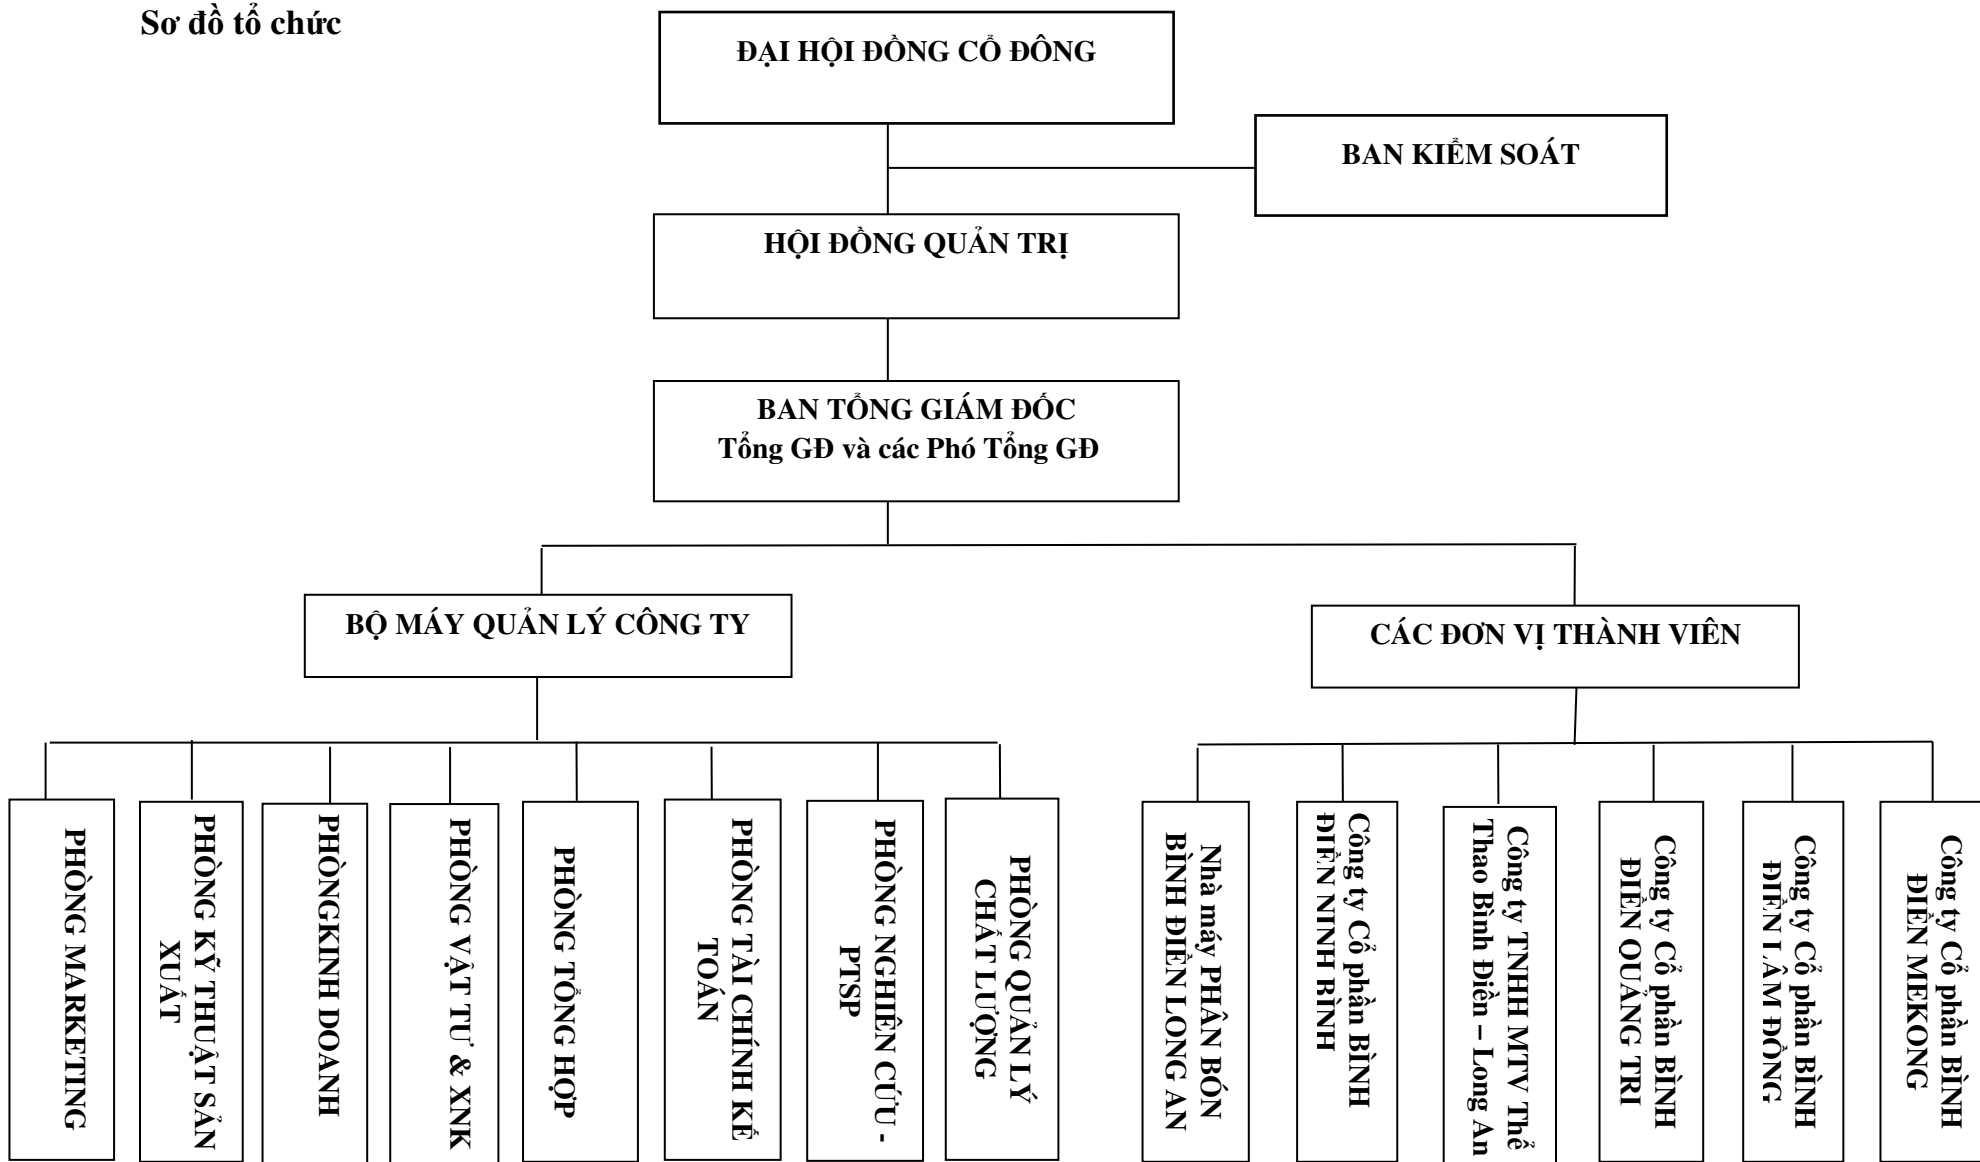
Sơ đồ tổ chức

ĐẠI HỘI ĐỒNG CỔ ĐÔNG

BAN KIỂM SOÁT

HỘI ĐỒNG QUẢN TRỊ

BAN TỔNG GIÁM ĐỐC
Tổng GĐ và các Phó Tổng GĐ

BỘ MÁY QUẢN LÝ CÔNG TY

CÁC ĐƠN VỊ THÀNH VIÊN

PHÒNG MARKETING

PHÒNG KỸ THUẬT SẢN XUẤT

PHÒNGKINH DOANH

PHÒNG VẬT TƯ & XNK

PHÒNG TỔNG HỢP

PHÒNG TÀI CHÍNH KẾ TOÁN

PHÒNG NGHIÊN CỨU - PTSP

PHÒNG QUẢN LÝ CHẤT LƯỢNG

Nhà máy PHÂN BÓN BÌNH ĐIỀN LONG AN

Công ty Cổ phần BÌNH ĐIỀN NINH BÌNH

Công ty TNHH MTV Thể Thao Bình Điền – Long An

Công ty Cổ phần BÌNH ĐIỀN QUẢNG TRỊ

Công ty Cổ phần BÌNH ĐIỀN LÂM ĐỒNG

Công ty Cổ phần BÌNH ĐIỀN MEKONG